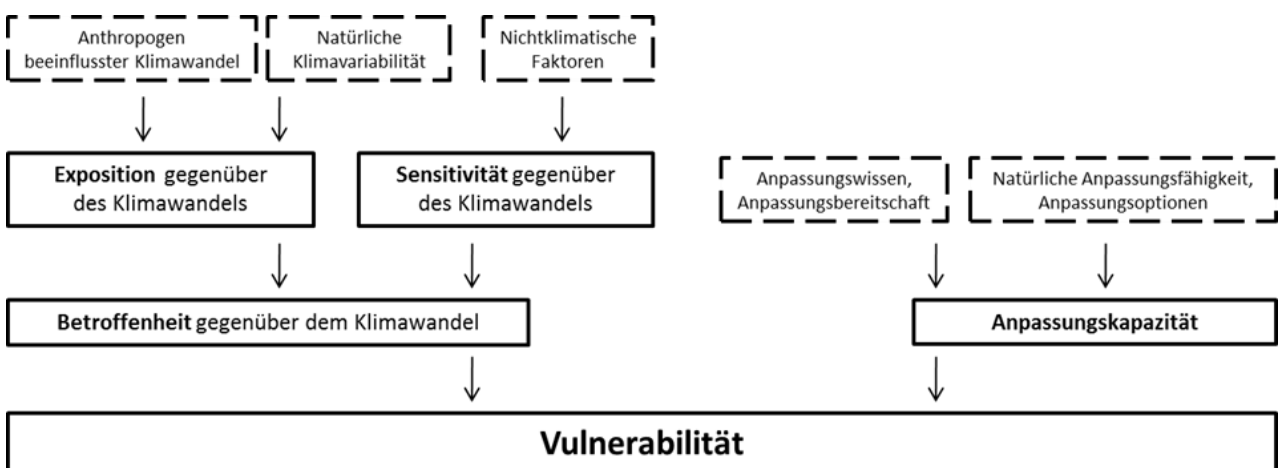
Anthropogen beeinflusster Klimawandel

Natürliche Klimavariabilität

Nichtklimatische Faktoren

**Exposition** gegenüber des Klimawandels

**Sensitivität** gegenüber des Klimawandels

Anpassungswissen, Anpassungsbereitschaft

Natürliche Anpassungsfähigkeit, Anpassungsoptionen

**Betroffenheit** gegenüber dem Klimawandel

**Anpassungskapazität**

**Vulnerabilität**